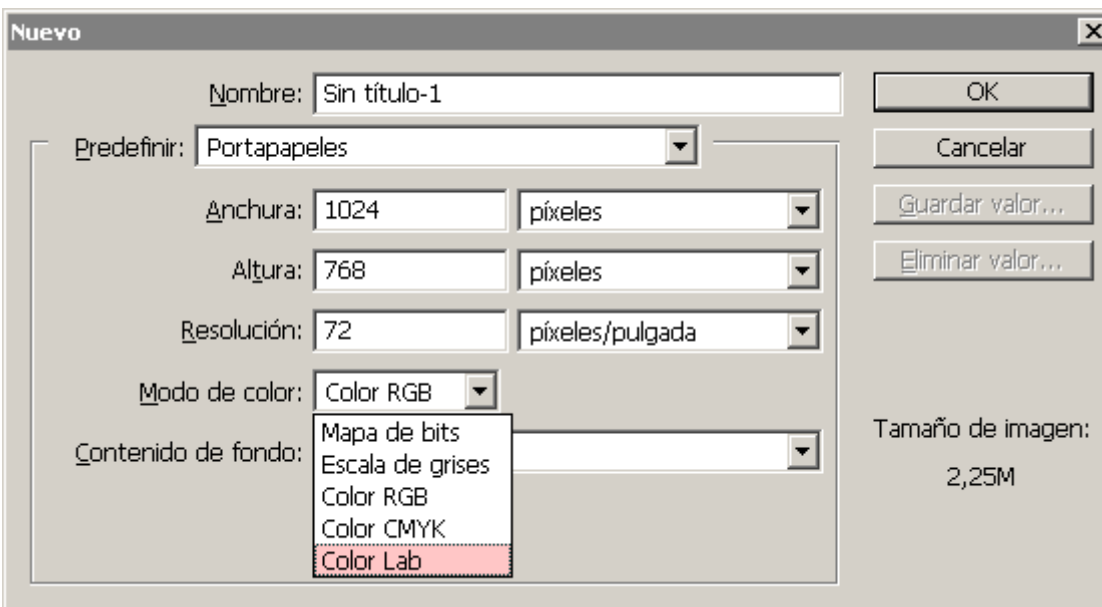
Nuevo

Nombre: Sin título-1

Predefinir: Portapapeles

Anchura: 1024 píxeles

Altura: 768 píxeles

Resolución: 72 píxeles/pulgada

Modo de color: Color RGB

Contenido de fondo:

Mapa de bits
Escala de grises
Color RGB
Color CMYK
Color Lab

OK

Cancelar

Guardar valor...

Eliminar valor...

Tamaño de imagen:
2,25M